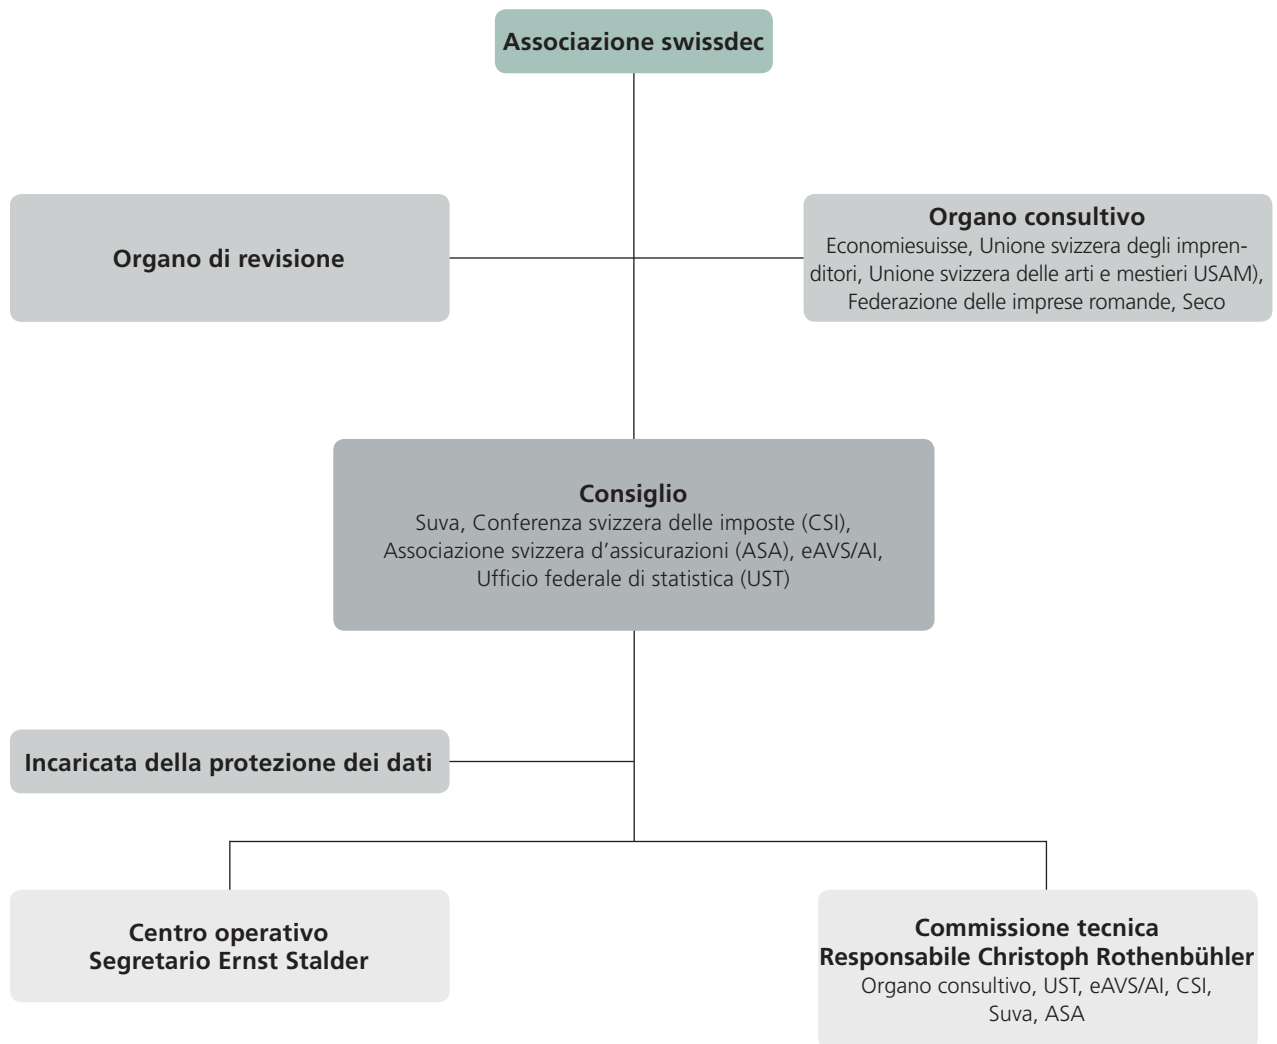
Associazione swissdec

Organo di revisione

Organo consultivo
Economiesuisse, Unione svizzera degli imprenditori, Unione svizzera delle arti e mestieri USAM), Federazione delle imprese romande, Seco

Consiglio
Suva, Conferenza svizzera delle imposte (CSI), Associazione svizzera d'assicurazioni (ASA), eAVS/AI, Ufficio federale di statistica (UST)

Incaricata della protezione dei dati

Centro operativo
Segretario Ernst Stalder

Commissione tecnica
Responsabile Christoph Rothenbühler
Organo consultivo, UST, eAVS/AI, CSI, Suva, ASA